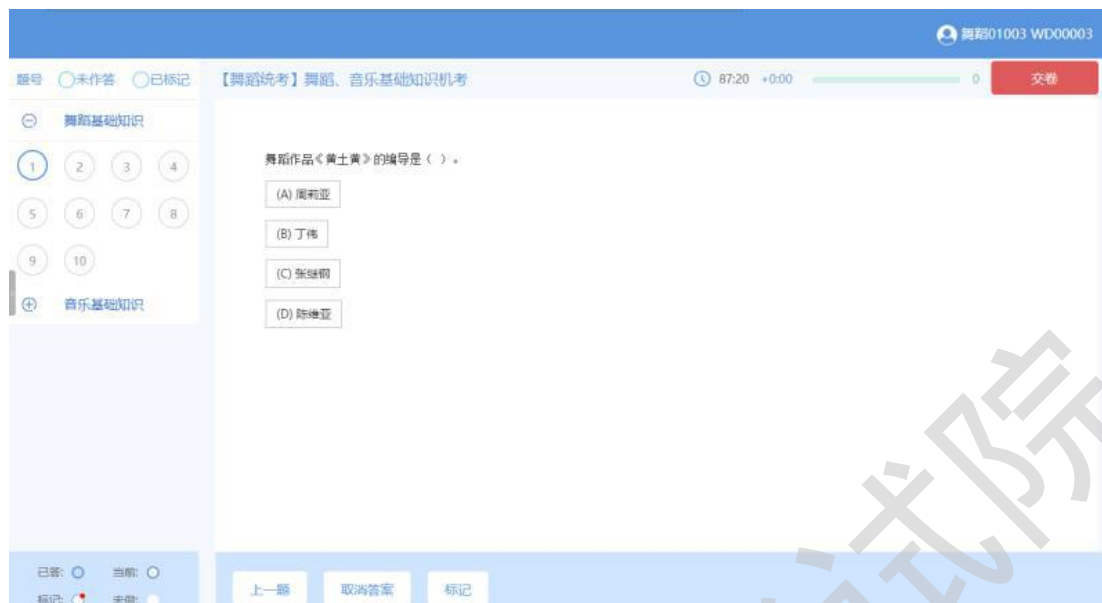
舞蹈01003 WD00003

题号 ○未作答 ○已标记

【舞蹈统考】舞蹈、音乐基础知识机考

87:20 +0:00

0

交卷

⊖ 舞蹈基础知识

1 2 3 4
5 6 7 8
9 10

⊕ 音乐基础知识

舞蹈作品《黄土黄》的编导是（ ）。

(A) 周莉亚

(B) 丁伟

(C) 张继钢

(D) 陈维亚

已答: 当前:
标记: 未做:

上一题 取消答案 标记

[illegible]